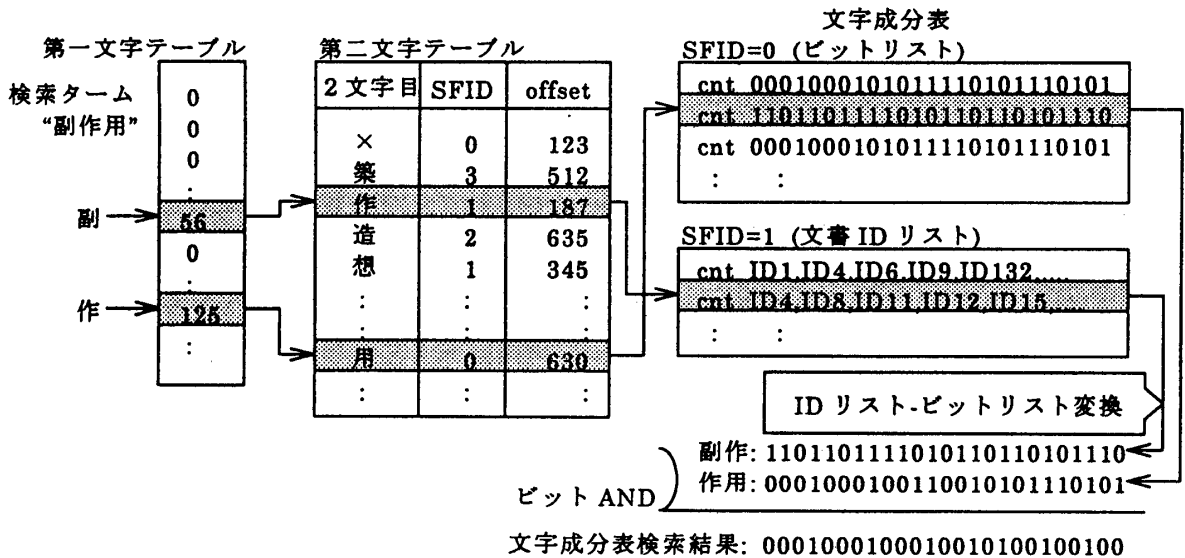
第一文字テーブル

検索ターム
“副作用”

| 0 |
|---|
| 0 |
| 0 |
| : |
| 56 |
| 0 |
| : |
| 125 |
| : |

副
作

第二文字テーブル

| 2文字目 | SFID | offset |
|---|---|---|
| : | : | : |
| × | 0 | 123 |
| 築 | 3 | 512 |
| 作 | 1 | 187 |
| 造 | 2 | 635 |
| 想 | 1 | 345 |
| : | : | : |
| 用 | 0 | 630 |
| : | : | : |

文字成分表
SFID=0 (ビットリスト)
cnt 0001000101011110101110101
cnt 1101101111010110110101110
cnt 0001000101011110101110101
: :

SFID=1 (文書IDリスト)
cnt ID1,ID4,ID6,ID9,ID132,...
cnt ID4,ID8,ID11,ID12,ID15,...
: :

IDリスト-ビットリスト変換

副作: 1101101111010110110101110
作用: 0001000100110010101110101
ビットAND

文字成分表検索結果: 0001000100010010100100100